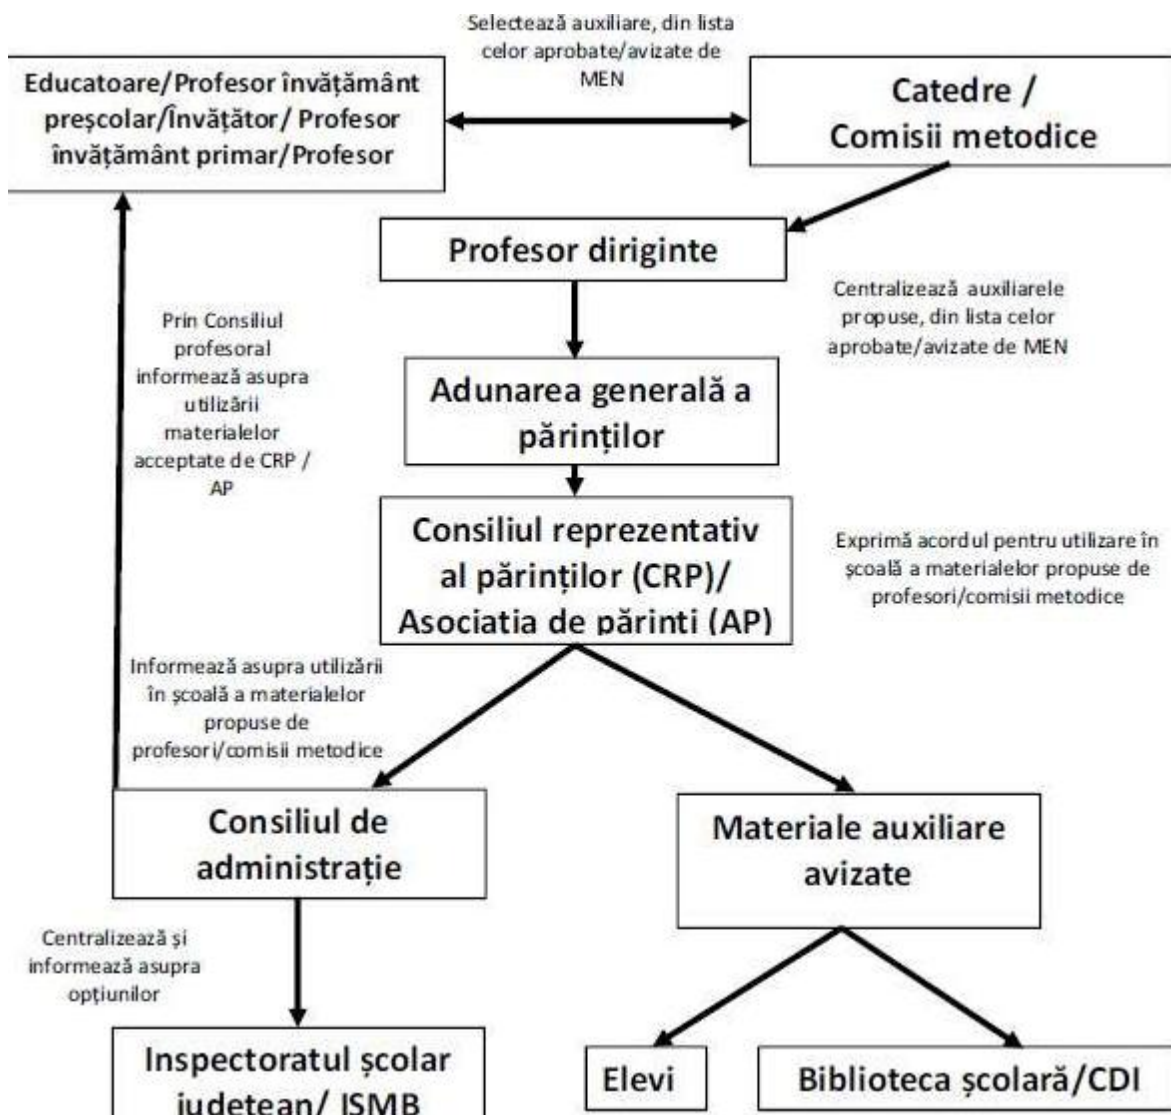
Selectează auxiliare, din lista celor aprobate/avizate de MEN

Educatoare/Profesor învățământ preșcolar/Învățător/ Profesor învățământ primar/Profesor

Catedre / Comisii metodice

Profesor diriginte

Centralizează auxiliarele propuse, din lista celor aprobate/avizate de MEN

Prin Consiliul profesoral informează asupra utilizării materialelor acceptate de CRP / AP

Adunarea generală a părinților

Consiliul reprezentativ al părinților (CRP)/ Asociatia de părinti (AP)

Exprimă acordul pentru utilizare în școală a materialelor propuse de profesori/comisii metodice

Informează asupra utilizării în școală a materialelor propuse de profesori/comisii metodice

Consiliul de administrație

Materiale auxiliare avizate

Centralizează și informează asupra opțiunilor

Inspectoratul școlar judetean/ ISMB

Elevi

Biblioteca școlară/CDI